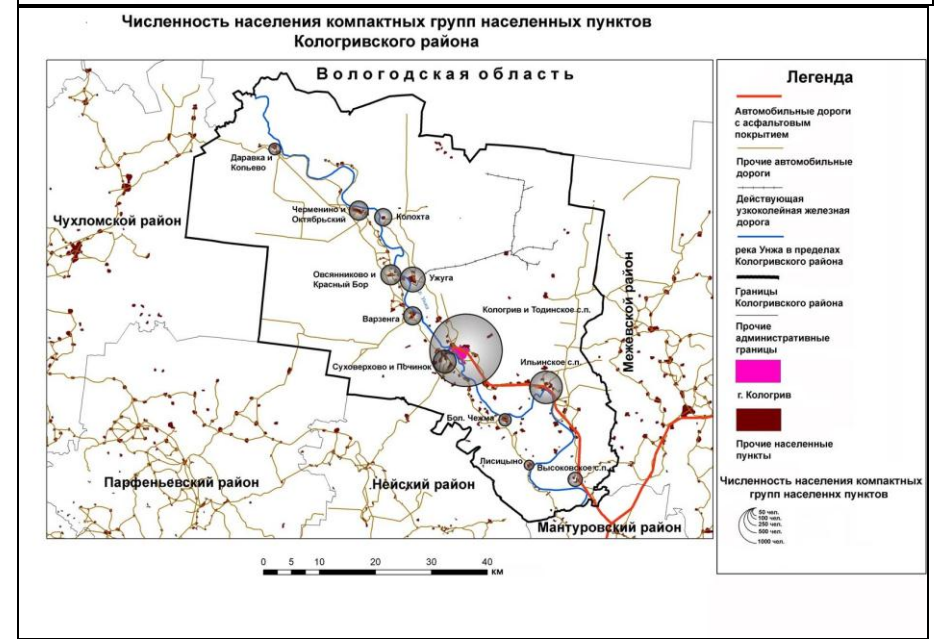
Численность населения компактных групп населенных пунктов Кологривского района

Вологодская область

Даравка и Копьево

Черменино и Октябрьский

Колохта

Чухломской район

Овсянниково и Красный Бор

Ужуга

Варзенга

Кологрив и Тодинское с.п.

Суховерхово и Починок

Ильинское с.п.

Межевской район

Бол. Чежма

Лисицыно

Высоковское с.п.

Парфеньевский район

Нейский район

Мантуровский район

0 5 10 20 30 40 км

Легенда

Автомобильные дороги с асфальтовым покрытием

Прочие автомобильные дороги

Действующая узкоколейная железная дорога

река Унжа в пределах Кологривского района

Границы Кологривского района

Прочие административные границы

г. Кологрив

Прочие населенные пункты

Численность населения компактных групп населенных пунктов

50 чел.
100 чел.
250 чел.
500 чел.
1000 чел.